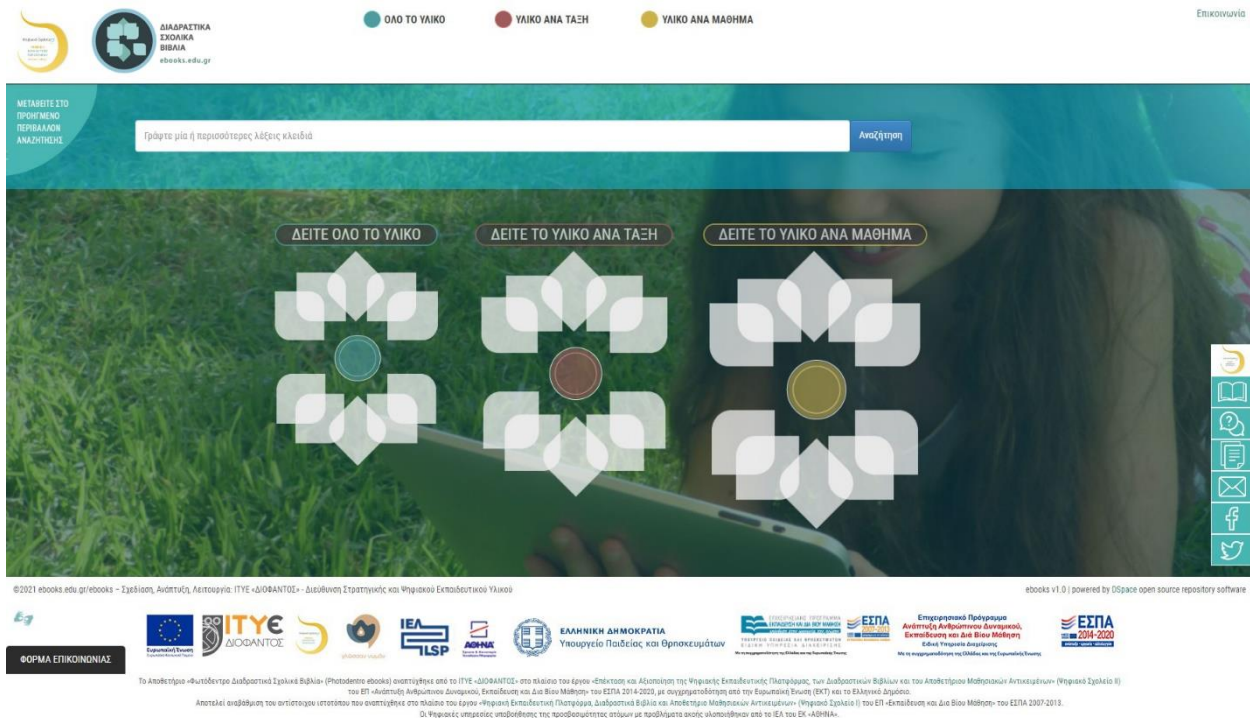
ΔΙΑΔΡΑΣΤΙΚΑ ΣΧΟΛΙΚΑ ΒΙΒΛΙΑ
ebooks.edu.gr

ΟΛΟ ΤΟ ΥΛΙΚΟ
ΥΛΙΚΟ ΑΝΑ ΤΑΞΗ
ΥΛΙΚΟ ΑΝΑ ΜΑΘΗΜΑ

Επικοινωνία

ΜΕΤΑΒΕΙΤΕ ΣΤΟ ΠΡΟΗΓΜΕΝΟ ΠΕΡΙΒΑΛΛΟΝ ΑΝΑΖΗΤΗΣΗΣ

Γράψτε μία ή περισσότερες λέξεις κλειδιά

Αναζήτηση

ΔΕΙΤΕ ΟΛΟ ΤΟ ΥΛΙΚΟ
ΔΕΙΤΕ ΤΟ ΥΛΙΚΟ ΑΝΑ ΤΑΞΗ
ΔΕΙΤΕ ΤΟ ΥΛΙΚΟ ΑΝΑ ΜΑΘΗΜΑ

©2021 ebooks.edu.gr/ebooks – Σχεδίαση, Ανάπτυξη, Λειτουργία: ΙΤΥΕ «ΔΙΟΦΑΝΤΟΣ» - Διεύθυνση Στρατηγικής και Ψηφιακού Εκπαιδευτικού Υλικού

ebooks v1.0 | powered by DSpace open source repository software

ΦΟΡΜΑ ΕΠΙΚΟΙΝΩΝΙΑΣ

Ευρωπαϊκή Ένωση
ΙΤΥΕ ΔΙΟΦΑΝΤΟΣ
ΙΕΠ
ΙΕΛ ILSP
ΑΘΗΝΑ
ΕΛΛΗΝΙΚΗ ΔΗΜΟΚΡΑΤΙΑ
Υπουργείο Παιδείας και Θρησκευμάτων
ΕΣΠΑ 2007-2013
Επιχειρησιακό Πρόγραμμα Ανάπτυξη Ανθρώπινου Δυναμικού, Εκπαίδευση και Διά Βίου Μάθηση
Ειδική Υπηρεσία Διαχείρισης
ΕΣΠΑ 2014-2020

Το Αποθετήριο «Φωτόδεντρο Διαδραστικά Σχολικά Βιβλία» (Photodentro ebooks) αναπτύχθηκε από το ΙΤΥΕ «ΔΙΟΦΑΝΤΟΣ» στο πλαίσιο του έργου «Επέκταση και Αξιοποίηση της Ψηφιακής Εκπαιδευτικής Πλατφόρμας, των Διαδραστικών Βιβλίων και του Αποθετηρίου Μαθησιακών Αντικειμένων» (Ψηφιακό Σχολείο II) του ΕΠ «Ανάπτυξη Ανθρώπινου Δυναμικού, Εκπαίδευση και Διά Βίου Μάθηση» του ΕΣΠΑ 2014-2020, με συγχρηματοδότηση από την Ευρωπαϊκή Ένωση (ΕΚΤ) και το Ελληνικό Δημόσιο.
Αποτελεί αναβάθμιση του αντίστοιχου ιστοτόπου που αναπτύχθηκε στο πλαίσιο του έργου «Ψηφιακή Εκπαιδευτική Πλατφόρμα, Διαδραστικά Βιβλία και Αποθετήριο Μαθησιακών Αντικειμένων» (Ψηφιακό Σχολείο I) του ΕΠ «Εκπαίδευση και Διά Βίου Μάθηση» του ΕΣΠΑ 2007-2013.
Οι Ψηφιακές υπηρεσίες υποβοήθησης της προσβασιμότητας ατόμων με προβλήματα ακοής υλοποιήθηκαν από το ΙΕΛ του ΕΚ «ΑΘΗΝΑ».